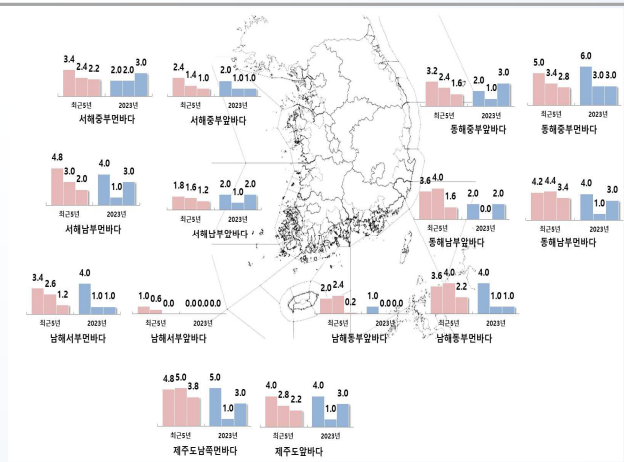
3.4 2.4 2.2 2.0 2.0 3.0
최근5년 2023년
서해중부먼바다

2.4 1.4 1.0 2.0 1.0 1.0
최근5년 2023년
서해중부앞바다

3.2 2.4 1.6 2.0 1.0 3.0
최근5년 2023년
동해중부앞바다

5.0 3.4 2.8 6.0 3.0 3.0
최근5년 2023년
동해중부먼바다

4.8 3.0 2.0 4.0 1.0 3.0
최근5년 2023년
서해남부먼바다

1.8 1.6 1.2 2.0 1.0 2.0
최근5년 2023년
서해남부앞바다

3.6 4.0 1.6 2.0 0.0 2.0
최근5년 2023년
동해남부앞바다

4.2 4.4 3.4 4.0 1.0 3.0
최근5년 2023년
동해남부먼바다

3.4 2.6 1.2 4.0 1.0 1.0
최근5년 2023년
남해서부먼바다

1.0 0.6 0.0 0.0 0.0 0.0
최근5년 2023년
남해서부앞바다

2.0 2.4 0.2 1.0 0.0 0.0
최근5년 2023년
남해동부앞바다

3.6 4.0 2.2 4.0 1.0 1.0
최근5년 2023년
남해동부먼바다

4.8 5.0 3.8 5.0 1.0 3.0
최근5년 2023년
제주도남쪽먼바다

4.0 2.8 2.2 4.0 1.0 3.0
최근5년 2023년
제주도앞바다